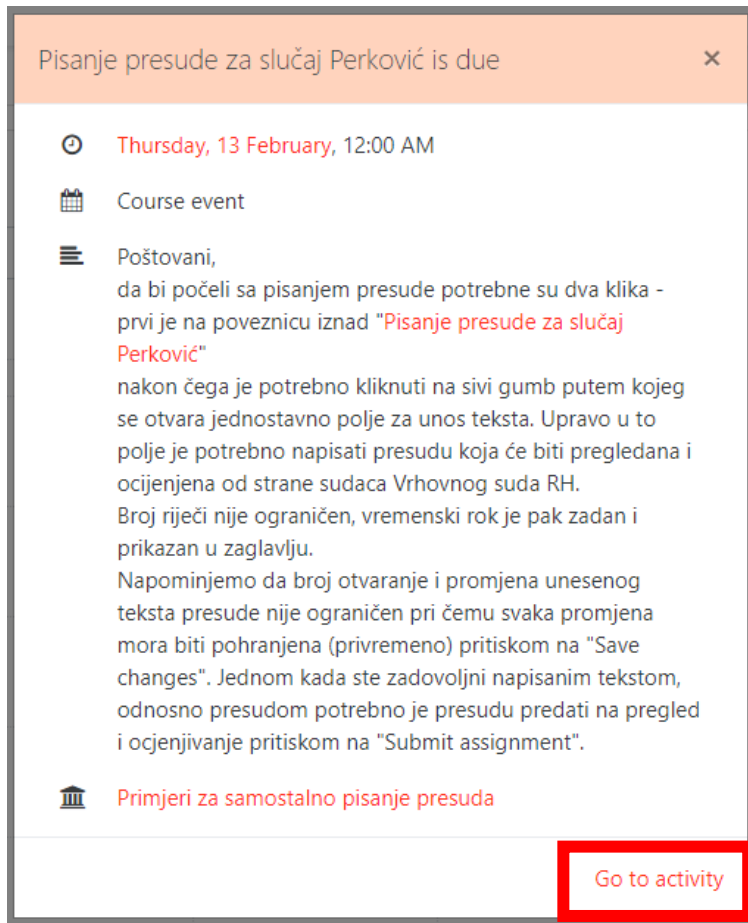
Pisanje presude za slučaj Perković is due ×

Thursday, 13 February, 12:00 AM

Course event

Poštovani,
da bi počeli sa pisanjem presude potrebne su dva klika - prvi je na poveznicu iznad "Pisanje presude za slučaj Perković"
nakon čega je potrebno kliknuti na sivi gumb putem kojeg se otvara jednostavno polje za unos teksta. Upravo u to polje je potrebno napisati presudu koja će biti pregledana i ocijenjena od strane sudaca Vrhovnog suda RH.
Broj riječi nije ograničen, vremenski rok je pak zadan i prikazan u zaglavlju.
Napominjemo da broj otvaranje i promjena unesenog teksta presude nije ograničen pri čemu svaka promjena mora biti pohranjena (privremeno) pritiskom na "Save changes". Jednom kada ste zadovoljni napisanim tekstom, odnosno presudom potrebno je presudu predati na pregled i ocjenjivanje pritiskom na "Submit assignment".

Primjeri za samostalno pisanje presuda

Go to activity